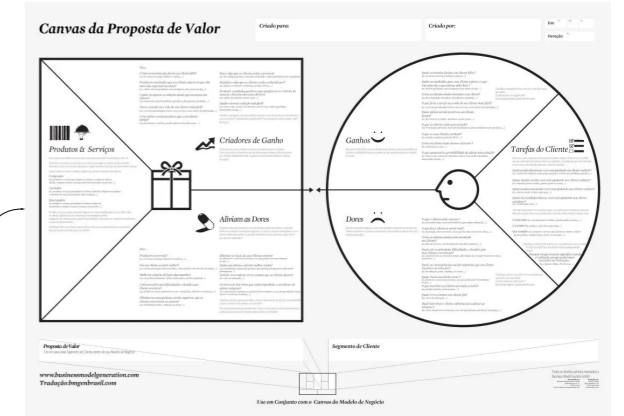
Canvas da Proposta de Valor

Criado para:

Criado por:

Em:

Iteração:

Produtos & Serviços

Criadores de Ganho

Aliviam as Dores

Ganhos

Dores

Tarefas do Cliente

Proposta de Valor

Segmento de Cliente

www.businessmodelgeneration.com
Tradução:bmgenbrasil.com

Use em Conjunto com o Canvas do Modelo de Negócio